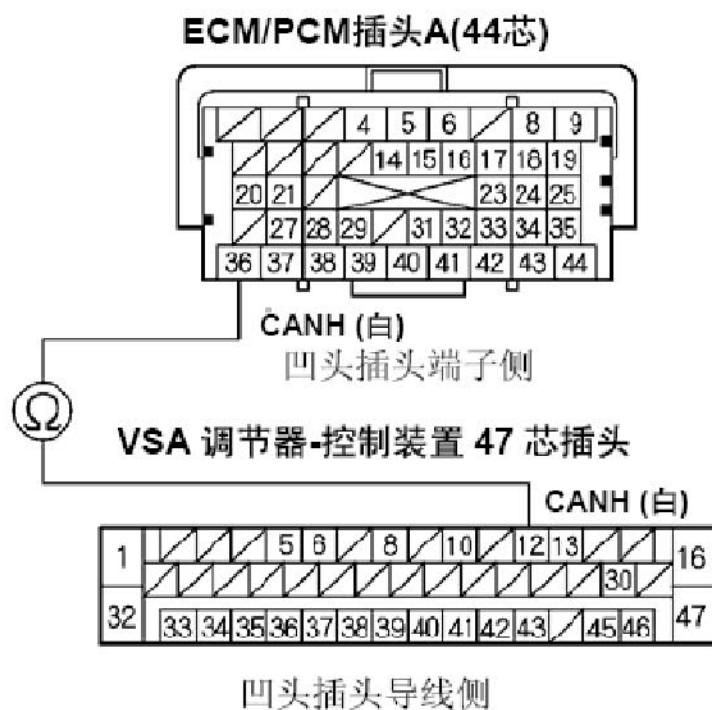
ECM/PCM插头A(44芯)

4 5 6 8 9
14 15 16 17 18 19
20 21 23 24 25
27 28 29 31 32 33 34 35
36 37 38 39 40 41 42 43 44

CANH (白)
凹头插头端子侧

$\Omega$

VSA 调节器-控制装置 47 芯插头

CANH (白)

1 5 6 8 10 12 13 16
30
32 33 34 35 36 37 38 39 40 41 42 43 45 46 47

凹头插头导线侧